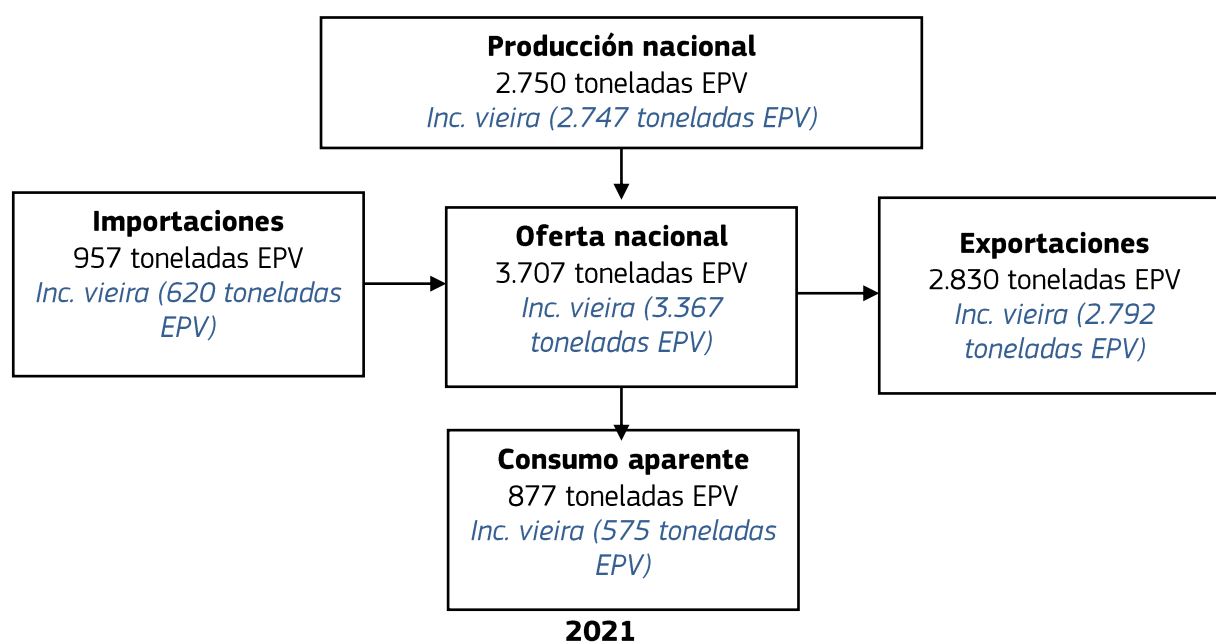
**Producción nacional**
2.750 toneladas EPV
*Inc. vieira (2.747 toneladas EPV)*

**Importaciones**
957 toneladas EPV
*Inc. vieira (620 toneladas EPV)*

**Oferta nacional**
3.707 toneladas EPV
*Inc. vieira (3.367 toneladas EPV)*

**Exportaciones**
2.830 toneladas EPV
*Inc. vieira (2.792 toneladas EPV)*

**Consumo aparente**
877 toneladas EPV
*Inc. vieira (575 toneladas EPV)*

**2021**